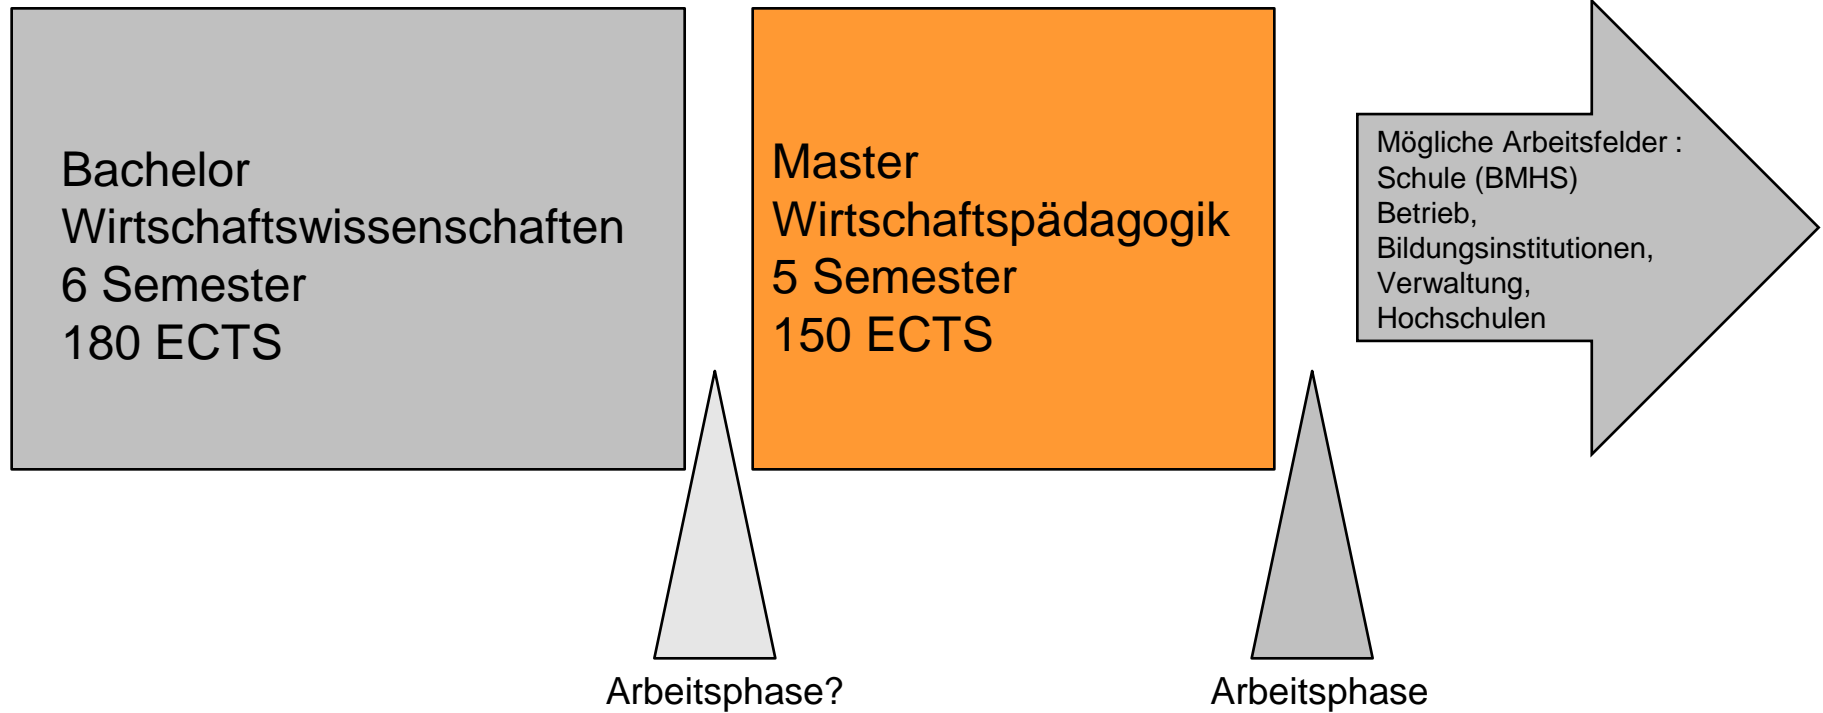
Bachelor
Wirtschaftswissenschaften
6 Semester
180 ECTS

Master
Wirtschaftspädagogik
5 Semester
150 ECTS

Mögliche Arbeitsfelder :
Schule (BMHS)
Betrieb,
Bildungsinstitutionen,
Verwaltung,
Hochschulen

Arbeitsphase?

Arbeitsphase